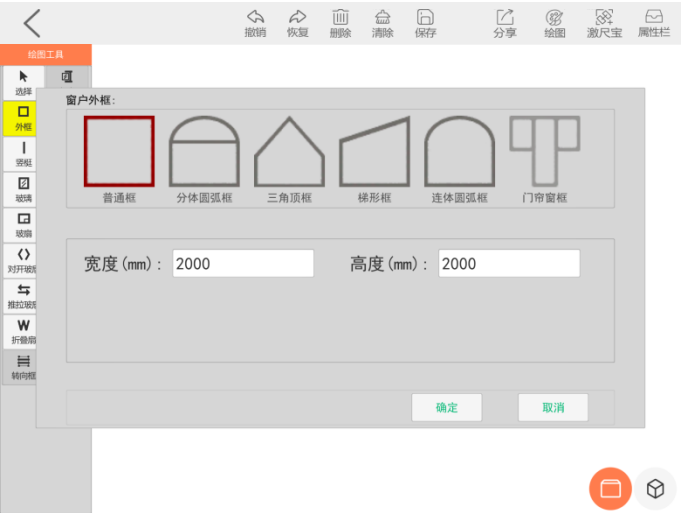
撤销 恢复 删除 清除 保存 分享 绘图 激尺宝 属性栏

绘图工具

选择
外框
竖框
玻璃
玻扇
对开玻扇
推拉玻扇
折叠扇
转向框

窗户外框:

普通框 分体圆弧框 三角顶框 梯形框 连体圆弧框 门帘窗框

宽度(mm): 2000 高度(mm): 2000

确定 取消